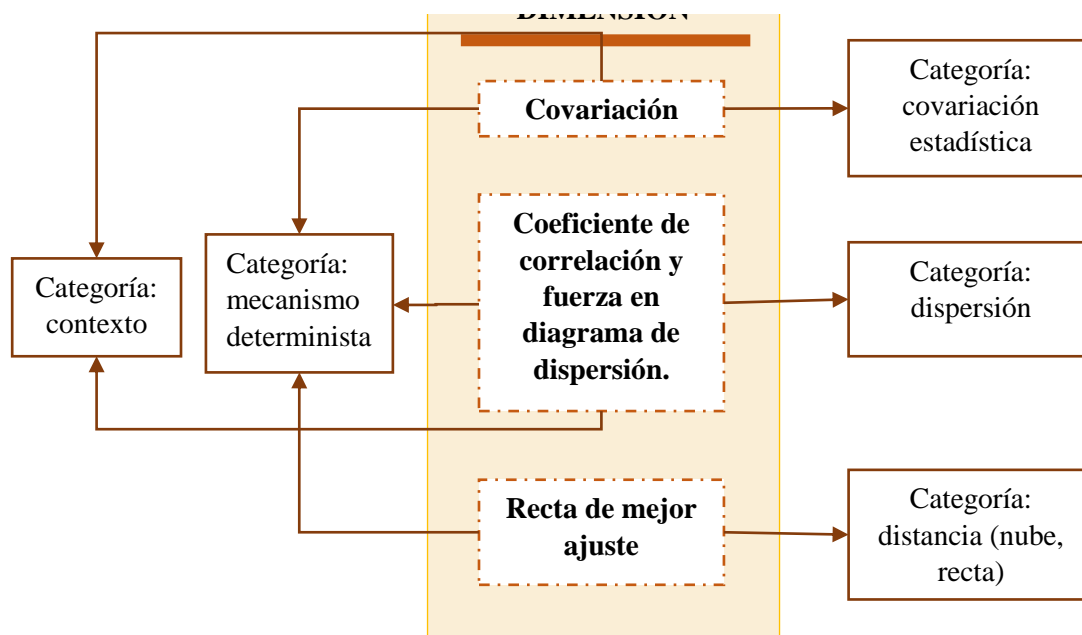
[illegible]

Covariación

Coeficiente de correlación y fuerza en diagrama de dispersión.

Recta de mejor ajuste

Categoría: contexto

Categoría: mecanismo determinista

Categoría: covariación estadística

Categoría: dispersión

Categoría: distancia (nube, recta)